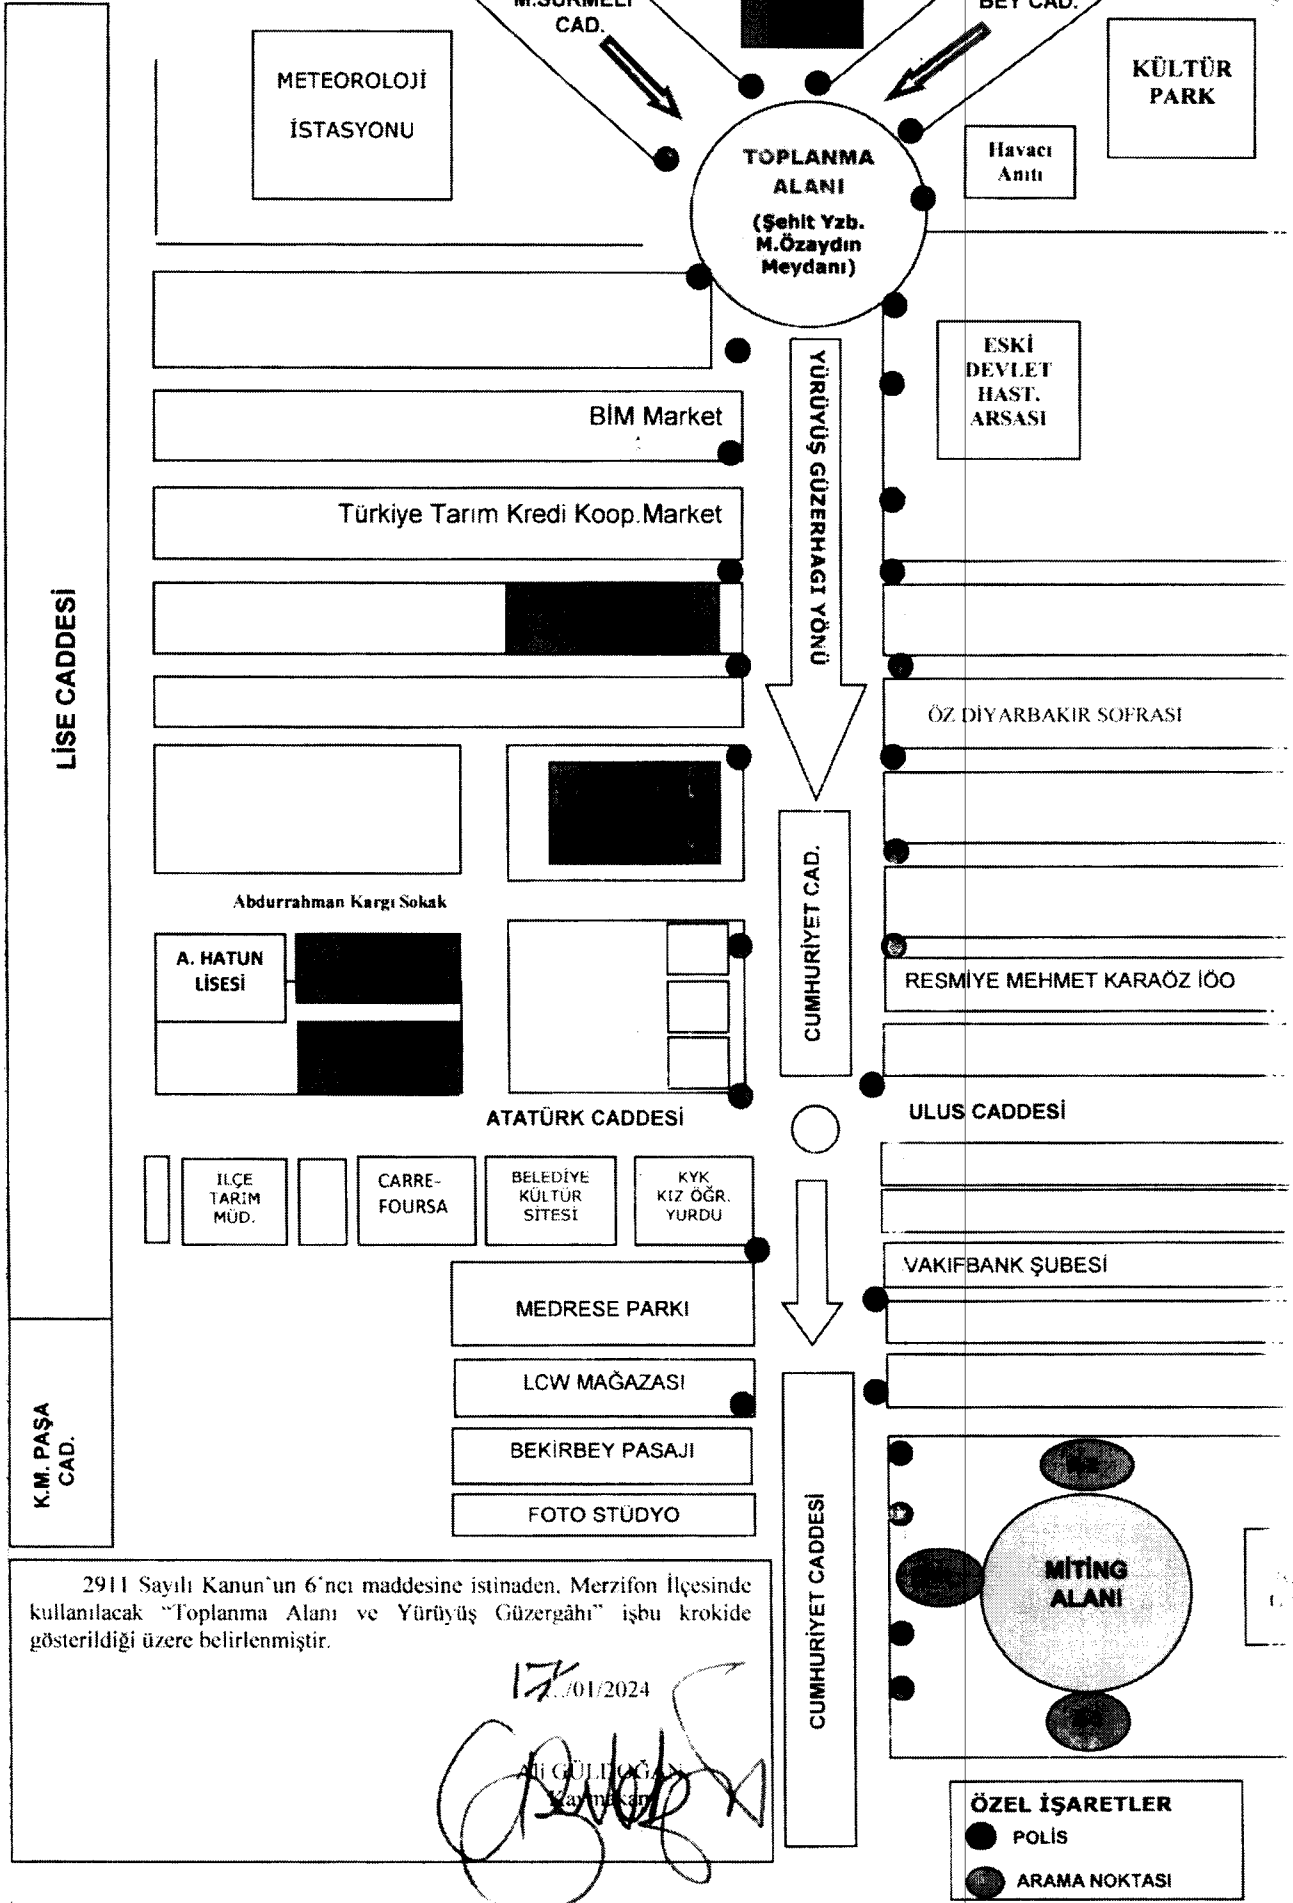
M.SÜRMELİ CAD.

BEY CAD.

KÜLTÜR PARK

METEOROLOJİ İSTASYONU

TOPLANMA ALANI (Şehit Yzb. M.Özaydın Meydanı)

Havacı Anıtı

ESKİ DEVLET HAST. ARSASI

BİM Market

Türkiye Tarım Kredi Koop.Market

YÜRÜYÜŞ GÜZERHAGI YÖNÜ

LİSE CADDESİ

ÖZ DİYARBAKIR SOFRASI

CUMHURİYET CAD.

Abdurrahman Kargı Sokak

A. HATUN LİSESİ

RESMİYE MEHMET KARAÖZ İÖO

ATATÜRK CADDESİ

ULUS CADDESİ

İLÇE TARIM MÜD.

CARRE-FOURSA

BELEDİYE KÜLTÜR SİTESİ

KYK KIZ ÖĞR. YURDU

VAKIFBANK ŞUBESİ

MEDRESE PARKI

LCW MAĞAZASI

K.M. PAŞA CAD.

BEKİRBEY PASAJI

FOTO STÜDYO

CUMHURİYET CADDESİ

MİTİNG ALANI

2911 Sayılı Kanun'un 6'ncı maddesine istinaden, Merzifon İlçesinde kullanılacak "Toplanma Alanı ve Yürüyüş Güzergâhı" işbu krokide gösterildiği üzere belirlenmiştir.

17/01/2024

Ali GÜLDOĞAN
Kaymakam

ÖZEL İŞARETLER
POLİS
ARAMA NOKTASI